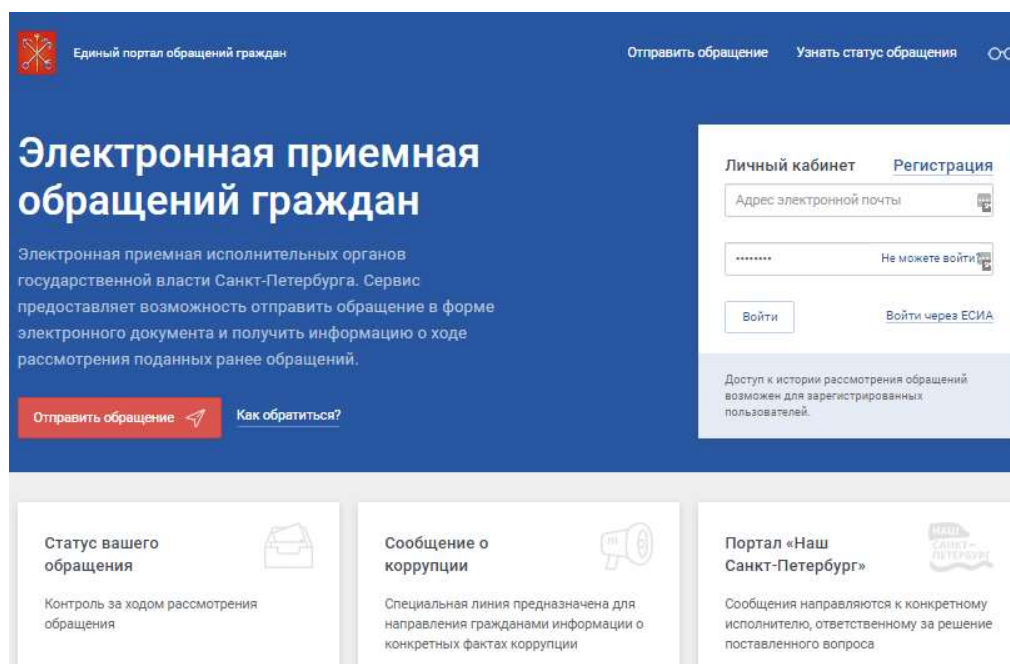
Единый портал обращений граждан

Отправить обращение Узнать статус обращения

Электронная приемная обращений граждан

Электронная приемная исполнительных органов государственной власти Санкт-Петербурга. Сервис предоставляет возможность отправить обращение в форме электронного документа и получить информацию о ходе рассмотрения поданных ранее обращений.

Отправить обращение

Как обратиться?

Личный кабинет Регистрация

Адрес электронной почты

••••••••

Не можете войти?

Войти

Войти через ЕСИА

Доступ к истории рассмотрения обращений возможен для зарегистрированных пользователей.

Статус вашего обращения

Контроль за ходом рассмотрения обращения

Сообщение о коррупции

Специальная линия предназначена для направления гражданами информации о конкретных фактах коррупции

Портал «Наш Санкт-Петербург»

НАШ САНКТ-ПЕТЕРБУРГ

Сообщения направляются к конкретному исполнителю, ответственному за решение поставленного вопроса